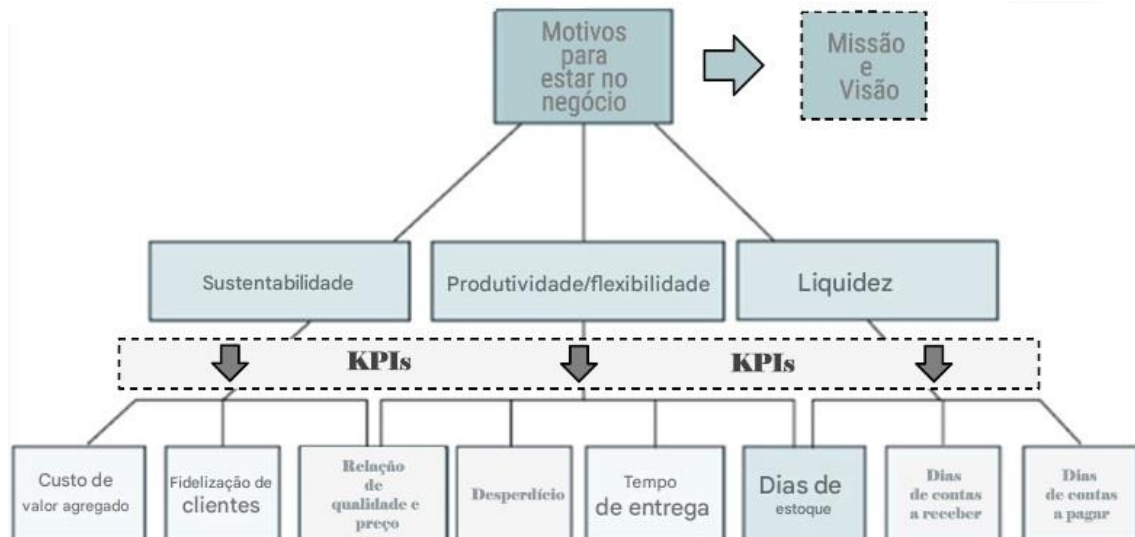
Motivos para estar no negócio

Missão e Visão

Sustentabilidade

Produtividade/flexibilidade

Liquidez

KPIs

KPIs

Custo de valor agregado

Fidelização de clientes

Relação de qualidade e preço

Desperdício

Tempo de entrega

Dias de estoque

Dias de contas a receber

Dias de contas a pagar